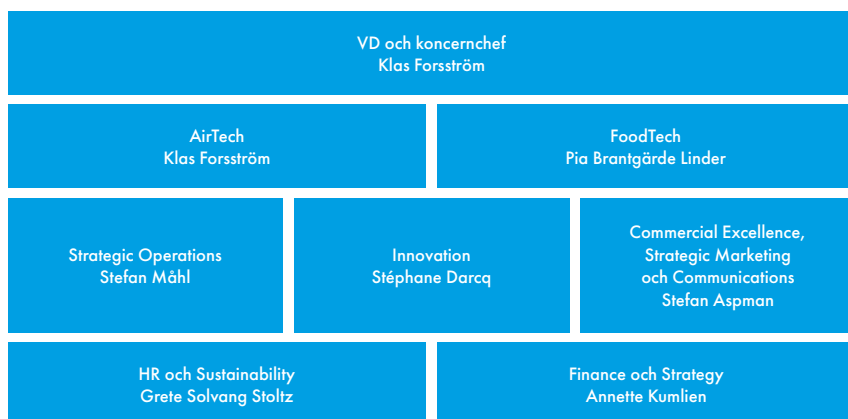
VD och koncernchef
Klas Forsström

AirTech
Klas Forsström

FoodTech
Pia Brantgärde Linder

Strategic Operations
Stefan Måhl

Innovation
Stéphane Darcq

Commercial Excellence, Strategic Marketing och Communications
Stefan Aspman

HR och Sustainability
Grete Solvang Stoltz

Finance och Strategy
Annette Kumlien